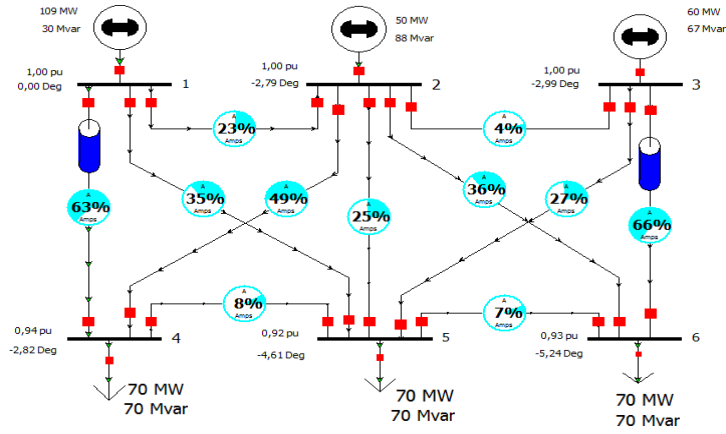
109 MW
30 Mvar

50 MW
88 Mvar

60 MW
67 Mvar

1,00 pu
0,00 Deg
1

1,00 pu
-2,79 Deg
2

1,00 pu
-2,99 Deg
3

A
23%
Amps

A
4%
Amps

A
63%
Amps

A
35%
Amps

A
49%
Amps

A
25%
Amps

A
36%
Amps

A
27%
Amps

A
66%
Amps

A
8%
Amps

A
7%
Amps

0,94 pu
-2,82 Deg
4

0,92 pu
-4,61 Deg
5

0,93 pu
-5,24 Deg
6

70 MW
70 Mvar

70 MW
70 Mvar

70 MW
70 Mvar